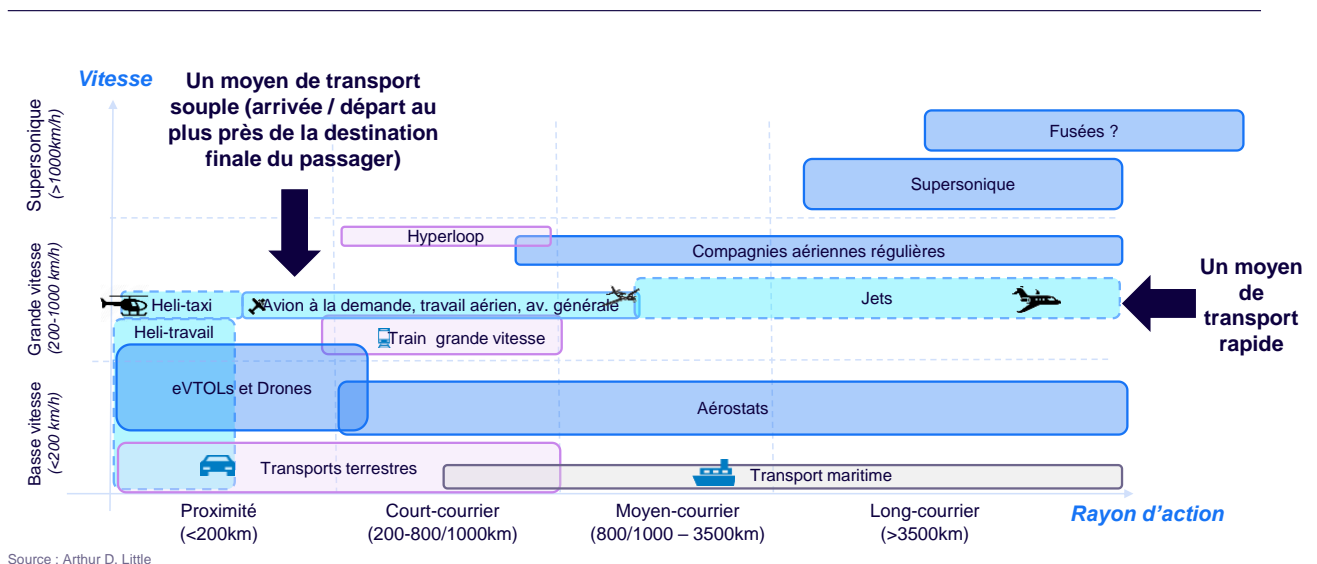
Vitesse

Un moyen de transport souple (arrivée / départ au plus près de la destination finale du passager)

Supersonique (>1000km/h)

Grande vitesse (200-1000 km/h)

Basse vitesse (<200 km/h)

Fusées ?

Supersonique

Hyperloop

Compagnies aériennes régulières

Heli-taxi

Avion à la demande, travail aérien, av. générale

Jets

Un moyen de transport rapide

Heli-travail

Train grande vitesse

eVTOLs et Drones

Aérostats

Transports terrestres

Transport maritime

Proximité (<200km)

Court-courrier (200-800/1000km)

Moyen-courrier (800/1000 – 3500km)

Long-courrier (>3500km)

Rayon d'action

Source : Arthur D. Little